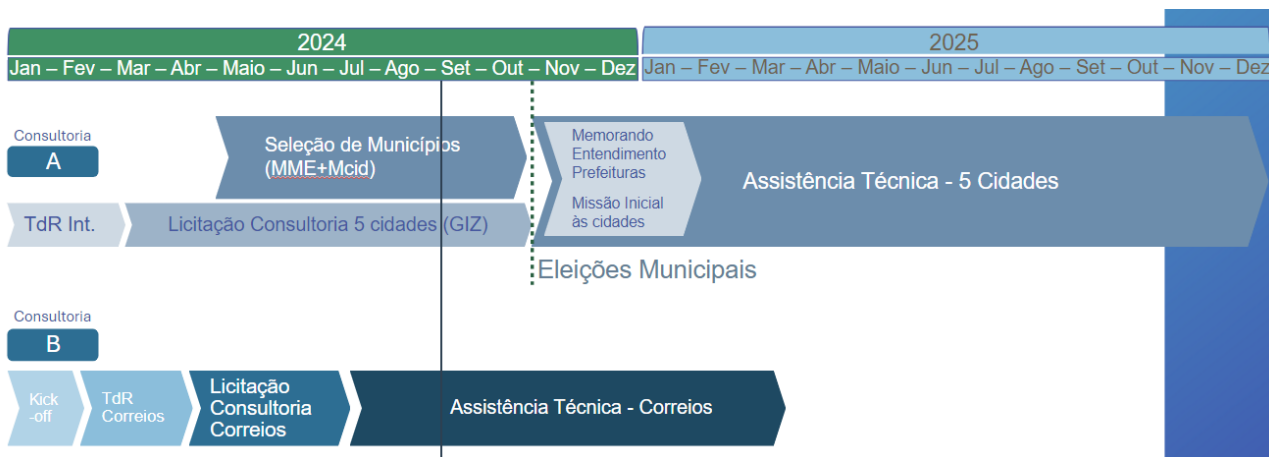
2024
Jan – Fev – Mar – Abr – Maio – Jun – Jul – Ago – Set – Out – Nov – Dez

2025
Jan – Fev – Mar – Abr – Maio – Jun – Jul – Ago – Set – Out – Nov – Dez

Consultoria
A

Seleção de Municípios (MME+Mcid)

Memorando Entendimento Prefeituras

Missão Inicial às cidades

Assistência Técnica - 5 Cidades

TdR Int.

Licitação Consultoria 5 cidades (GIZ)

Eleições Municipais

Consultoria
B

Kick -off

TdR Correios

Licitação Consultoria Correios

Assistência Técnica - Correios